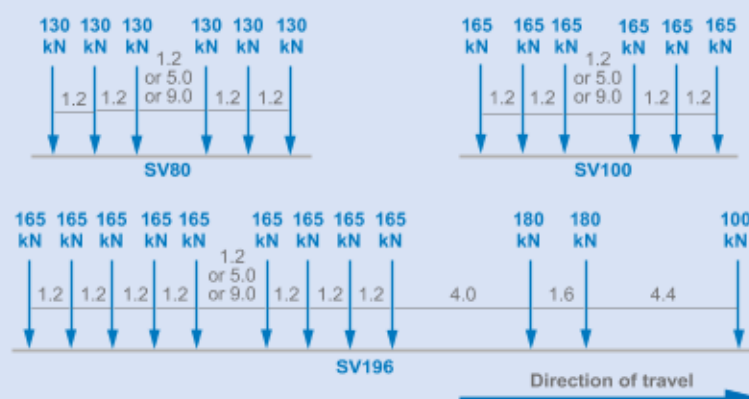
130 kN 130 kN 130 kN 130 kN 130 kN 130 kN

1.2 1.2 1.2 or 5.0 or 9.0 1.2 1.2

SV80

165 kN 165 kN 165 kN 165 kN 165 kN 165 kN

1.2 1.2 1.2 or 5.0 or 9.0 1.2 1.2

SV100

165 kN 165 kN 165 kN 165 kN 165 kN 165 kN 165 kN 165 kN 165 kN 180 kN 180 kN 100 kN

1.2 1.2 1.2 1.2 1.2 or 5.0 or 9.0 1.2 1.2 1.2 4.0 1.6 4.4

SV196

Direction of travel